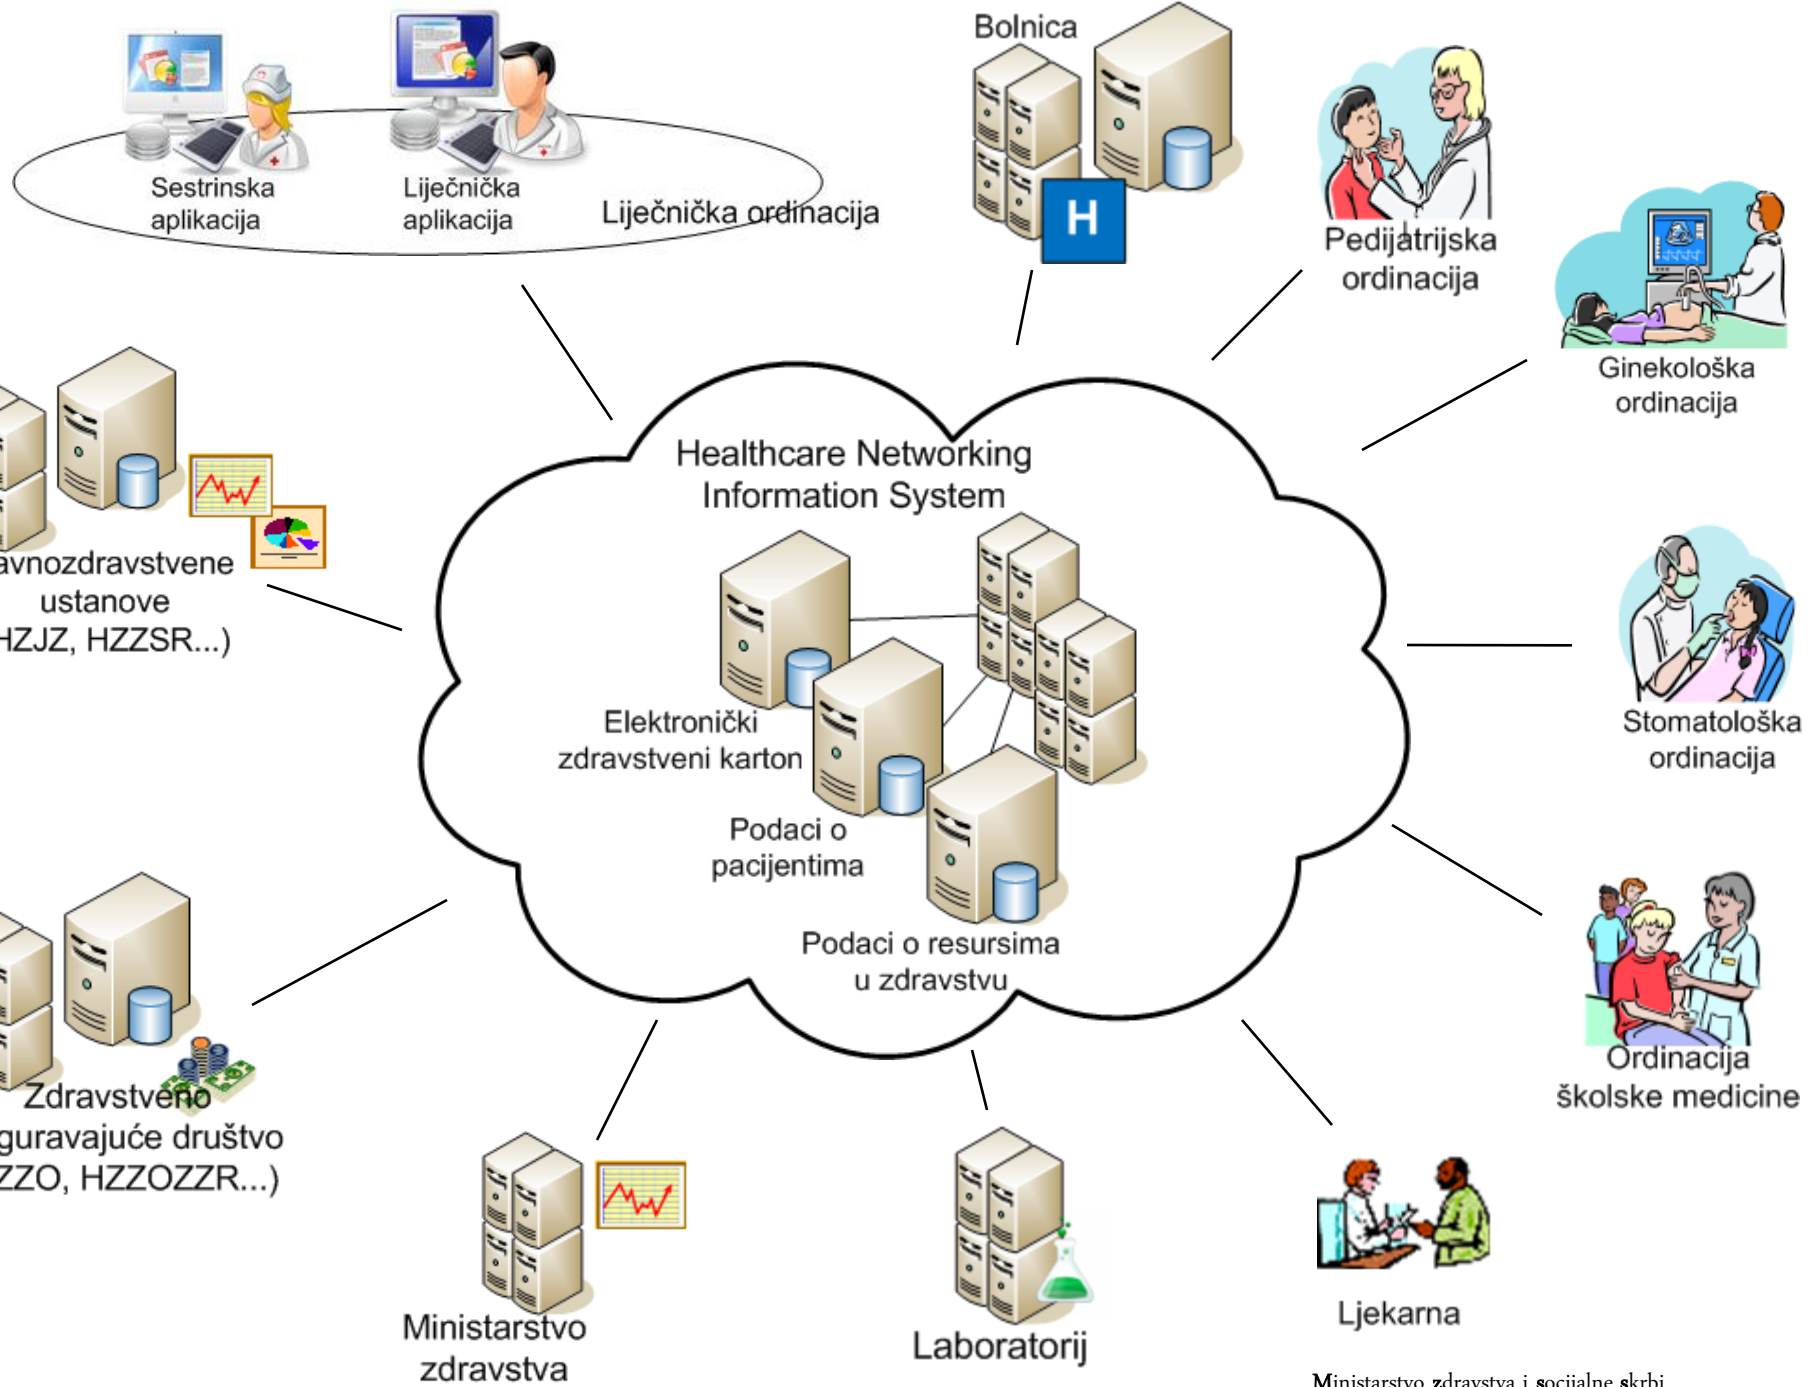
Sestrinska aplikacija

Liječnička aplikacija

Liječnička ordinacija

Bolnica

H

Pedijatrijska ordinacija

Ginekološka ordinacija

avnozdravstvene ustanove
HZJZ, HZZSR...)

Healthcare Networking Information System

Elektronički zdravstveni karton

Podaci o pacijentima

Podaci o resursima u zdravstvu

Stomatološka ordinacija

Zdravstveno
guravajuće društvo
ZZO, HZZOZZR...)

Ordinacija školske medicine

Ministarstvo zdravstva

Laboratorij

Ljekarna

Ministarstvo zdravstva i socijalne skrbi